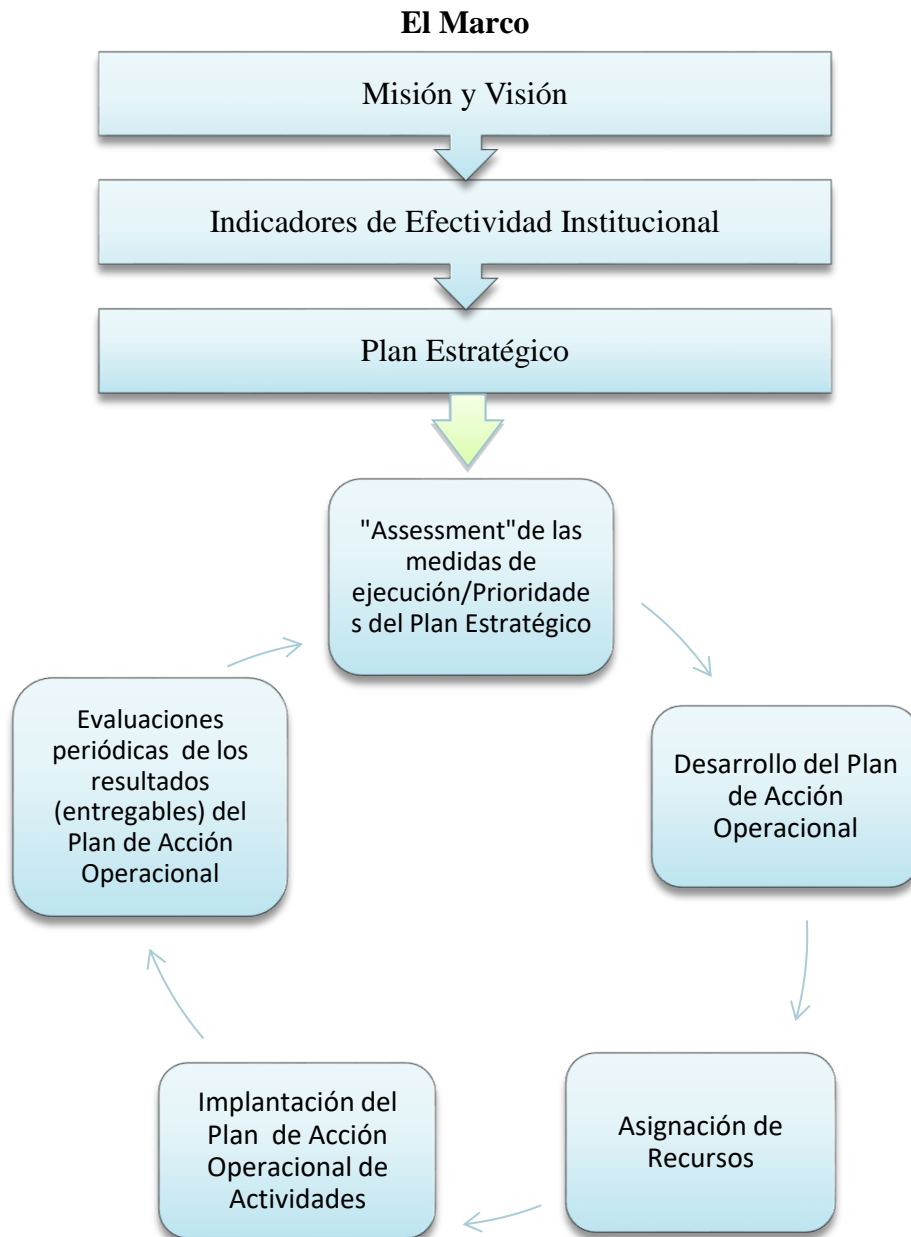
El Marco

Misión y Visión

Indicadores de Efectividad Institucional

Plan Estratégico

"Assessment"de las medidas de ejecución/Prioridades del Plan Estratégico

Desarrollo del Plan de Acción Operacional

Asignación de Recursos

Implantación del Plan de Acción Operacional de Actividades

Evaluaciones periódicas de los resultados (entregables) del Plan de Acción Operacional